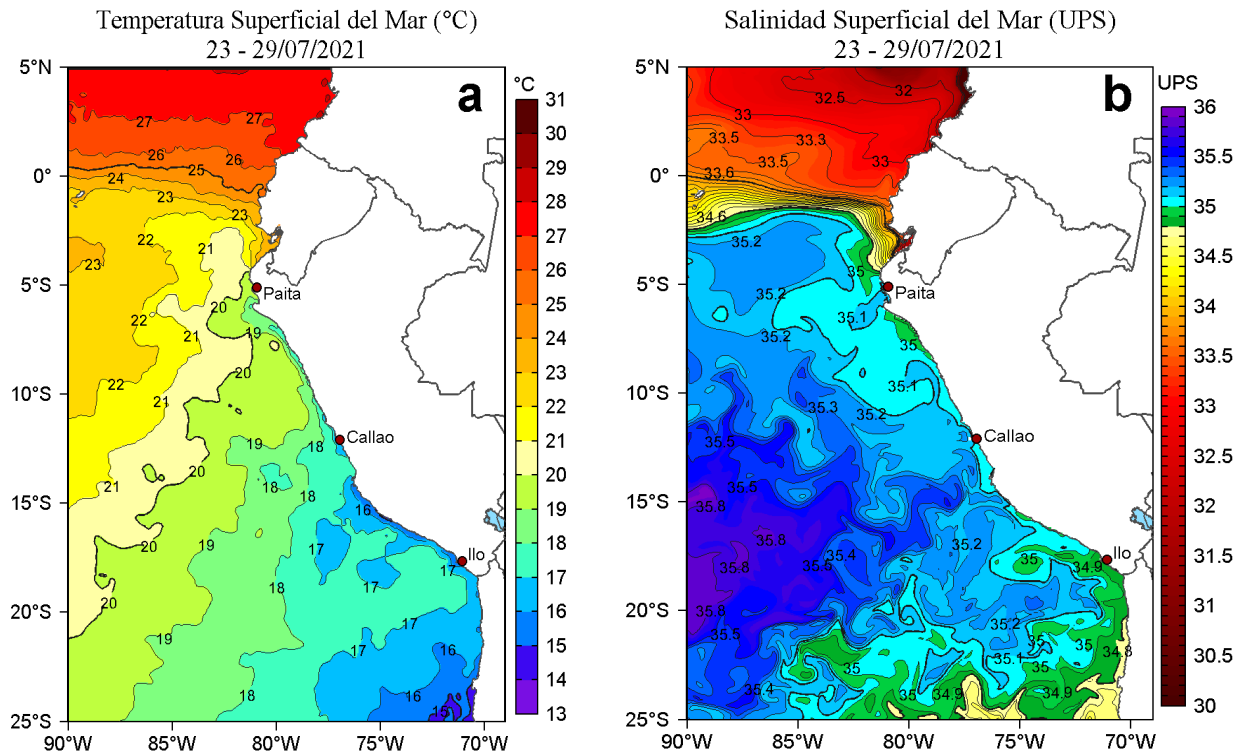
Temperatura Superficial del Mar (°C)
23 - 29/07/2021

a

°C
31
30
29
28
27
26
25
24
23
22
21
20
19
18
17
16
15
14
13

5°N
0°
5°S
10°S
15°S
20°S
25°S
90°W 85°W 80°W 75°W 70°W

27 27 26 26 25 24 23 23 22 21 23 22 20 21 19 22 20 21 19 18 20 21 18 18 16 20 19 17 17 20 18 17 17 19 17 16 18 16 15

Paita
Callao
Ilo

Salinidad Superficial del Mar (UPS)
23 - 29/07/2021

b

UPS
36
35.5
35
34.5
34
33.5
33
32.5
32
31.5
31
30.5
30

5°N
0°
5°S
10°S
15°S
20°S
25°S
90°W 85°W 80°W 75°W 70°W

32.5 32 33 33.5 33.3 33.5 33 33.6 34.6 35.2 35 35.2 35.1 35.2 35 35.1 35.3 35.2 35.5 35.5 35.8 35.8 35.4 35.5 35.8 35.2 35 34.9 35.8 35.2 35.5 35 35 35.1 35 34.8 35 35.4 35 34.9 34.9

Paita
Callao
Ilo